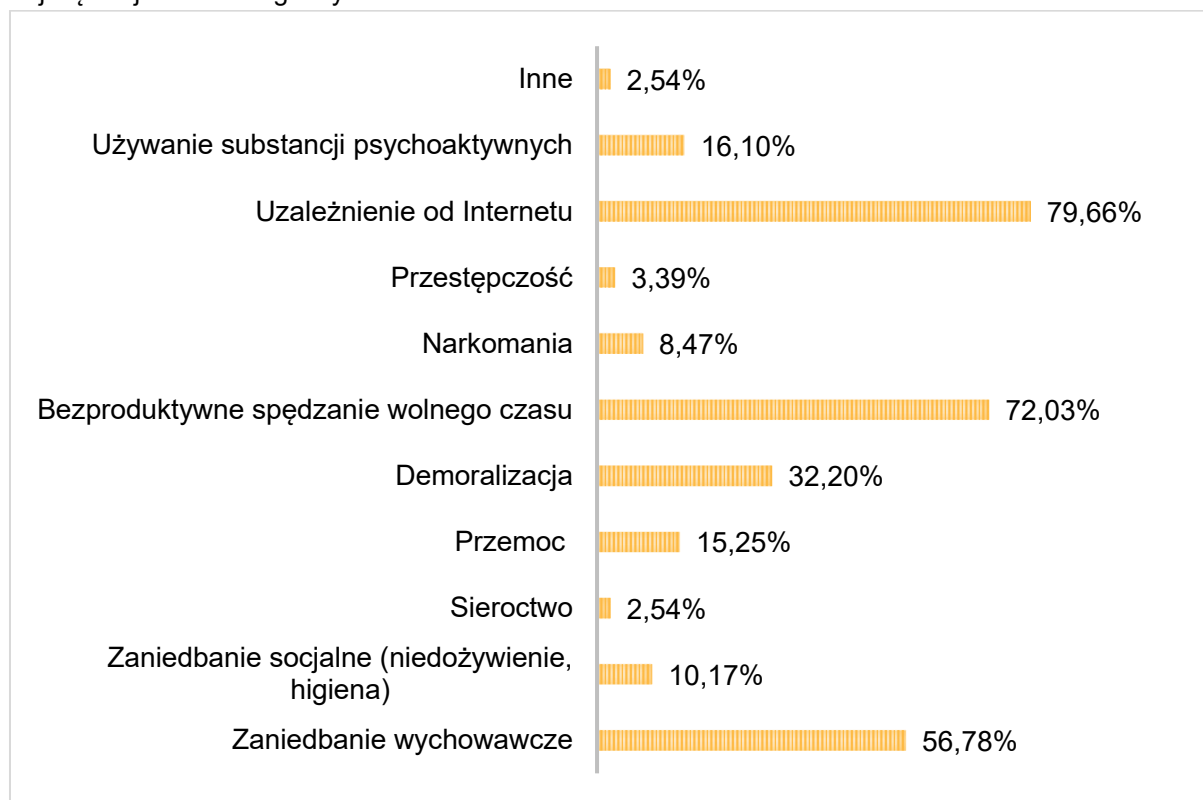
Inne 2,54%
Używanie substancji psychoaktywnych 16,10%
Uzależnienie od Internetu 79,66%
Przestępczość 3,39%
Narkomania 8,47%
Bezproduktywne spędzanie wolnego czasu 72,03%
Demoralizacja 32,20%
Przemoc 15,25%
Sieroctwo 2,54%
Zaniedbanie socjalne (niedożywienie, higiena) 10,17%
Zaniedbanie wychowawcze 56,78%